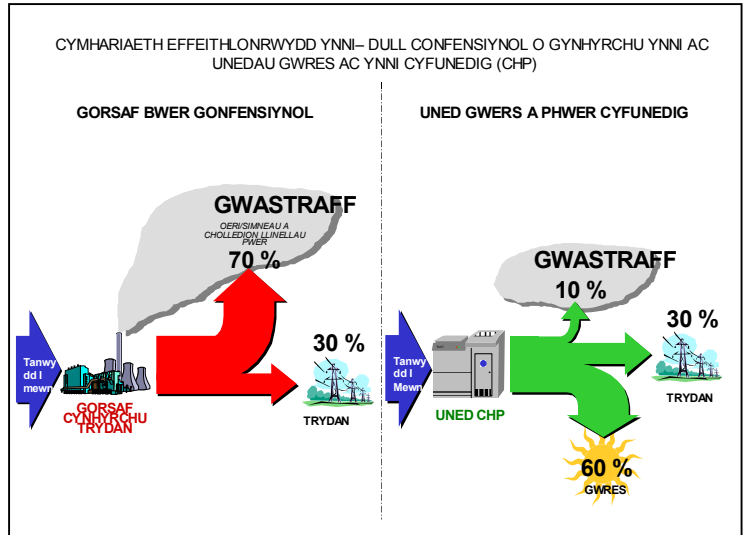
CYMHARIAETH EFFEITHLONRWYDD YNNI– DULL CONFENSIYNOL O GYNHYRCHU YNNI AC UNEDAU GWRES AC YNNI CYFUNEDIG (CHP)

GORSAF BWER GONFENSIYNOL

GWASTRAFF

OERI/SIMNEAU A CHOLLEDION LLINELLAU PWER

70 %

30 %

Tanwydd I mewn

GORSAF CYNHYRCHU TRYDAN

TRYDAN

UNED GWERS A PHWER CYFUNEDIG

GWASTRAFF

10 %

30 %

Tanwydd I Mewn

UNED CHP

TRYDAN

60 %

GWRES